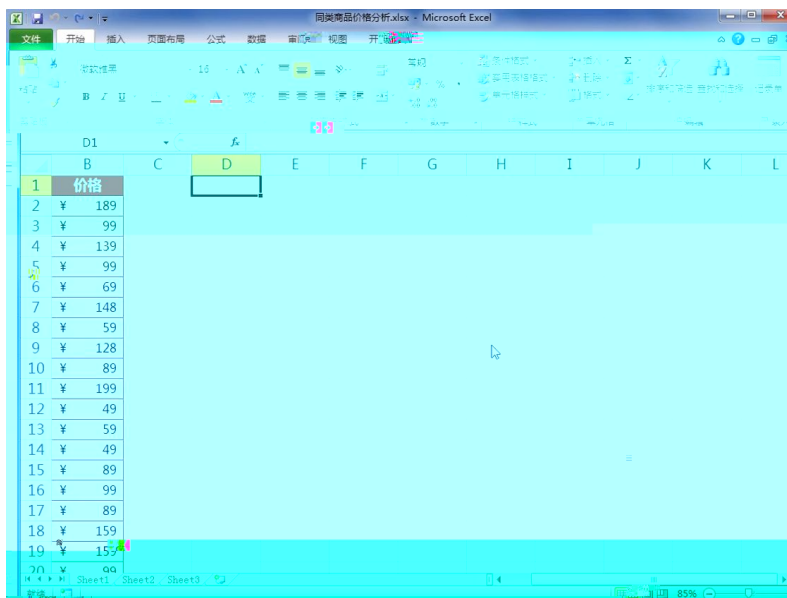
同类商品价格分析.xlsx - Microsoft Excel

文件 开始 插入 页面布局 公式 数据 审阅 视图 开发工具

微软雅黑 16

常规

D1 $f_x$

| | B | C | D | E | F | G | H | I | J | K | L |
|---|---|---|---|---|---|---|---|---|---|---|---|
| 1 | 价格 | | | | | | | | | | |
| 2 | ¥ 189 | | | | | | | | | | |
| 3 | ¥ 99 | | | | | | | | | | |
| 4 | ¥ 139 | | | | | | | | | | |
| 5 | ¥ 99 | | | | | | | | | | |
| 6 | ¥ 69 | | | | | | | | | | |
| 7 | ¥ 148 | | | | | | | | | | |
| 8 | ¥ 59 | | | | | | | | | | |
| 9 | ¥ 128 | | | | | | | | | | |
| 10 | ¥ 89 | | | | | | | | | | |
| 11 | ¥ 199 | | | | | | | | | | |
| 12 | ¥ 49 | | | | | | | | | | |
| 13 | ¥ 59 | | | | | | | | | | |
| 14 | ¥ 49 | | | | | | | | | | |
| 15 | ¥ 89 | | | | | | | | | | |
| 16 | ¥ 99 | | | | | | | | | | |
| 17 | ¥ 89 | | | | | | | | | | |
| 18 | ¥ 159 | | | | | | | | | | |
| 19 | ¥ 159 | | | | | | | | | | |
| 20 | ¥ 99 | | | | | | | | | | |

Sheet1 Sheet2 Sheet3

就绪 85%